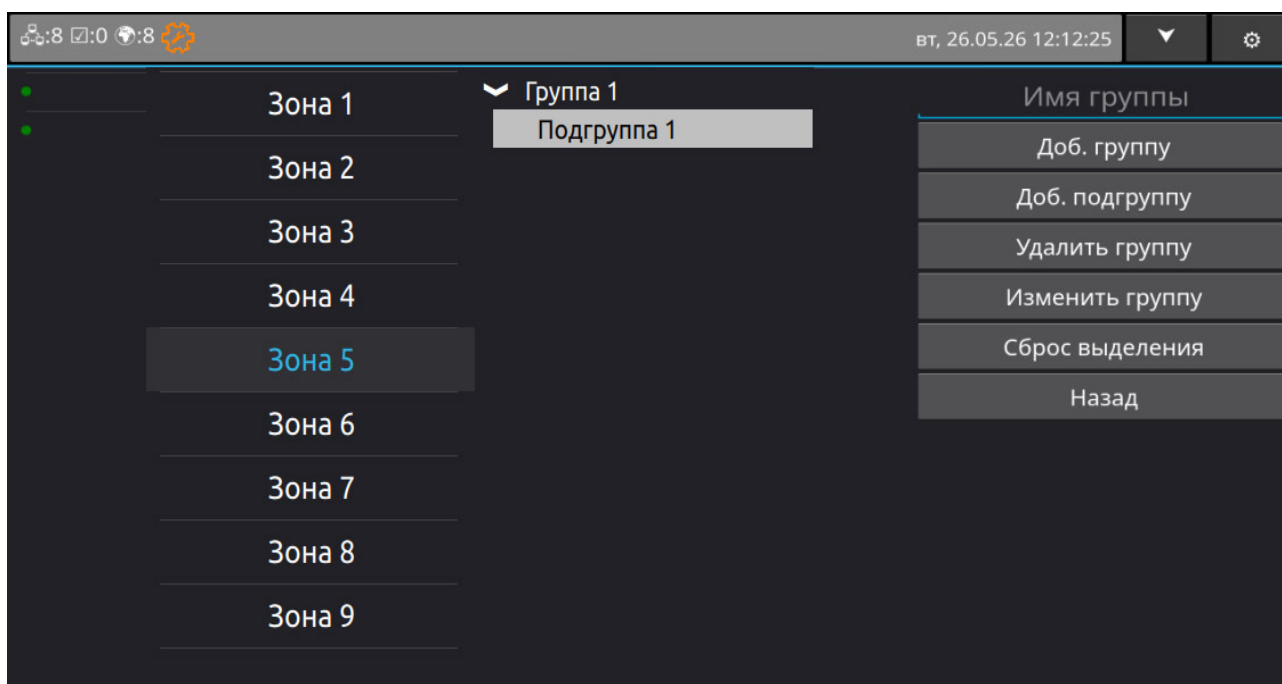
:8 ☑:0 :8

вт, 26.05.26 12:12:25

Зона 1
Зона 2
Зона 3
Зона 4
Зона 5
Зона 6
Зона 7
Зона 8
Зона 9

Группа 1
Подгруппа 1

Имя группы
Доб. группу
Доб. подгруппу
Удалить группу
Изменить группу
Сброс выделения
Назад